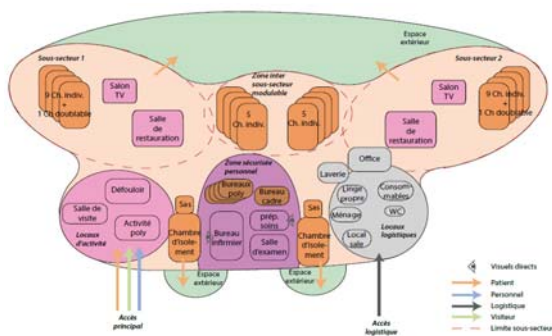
Espace extérieur

Sous-secteur 1

Sous-secteur 2

9 Ch. indiv. + 1 Ch doublable

Salon TV

Salle de restauration

Zone inter sous-secteur modulable

5 Ch. indiv.

5 Ch. indiv.

Salon TV

9 Ch. indiv. + 1 Ch doublable

Salle de restauration

Zone sécurisée personnel

Bureau poly

Bureau cadre

Office

Laverie

Linge propre

Consommables

Ménage

WC

Local sale

Locaux logistiques

Défouloir

Salle de visite

Activité poly

Locaux d'activité

Sas

Chambre d'isolement

Bureau infirmier

prép. soins

Salle d'examen

Sas

Chambre d'isolement

Espace extérieur

Espace extérieur

Accès principal

Accès logistique

Visuels directs

Patient

Personnel

Logistique

Visiteur

Limite sous-secteur